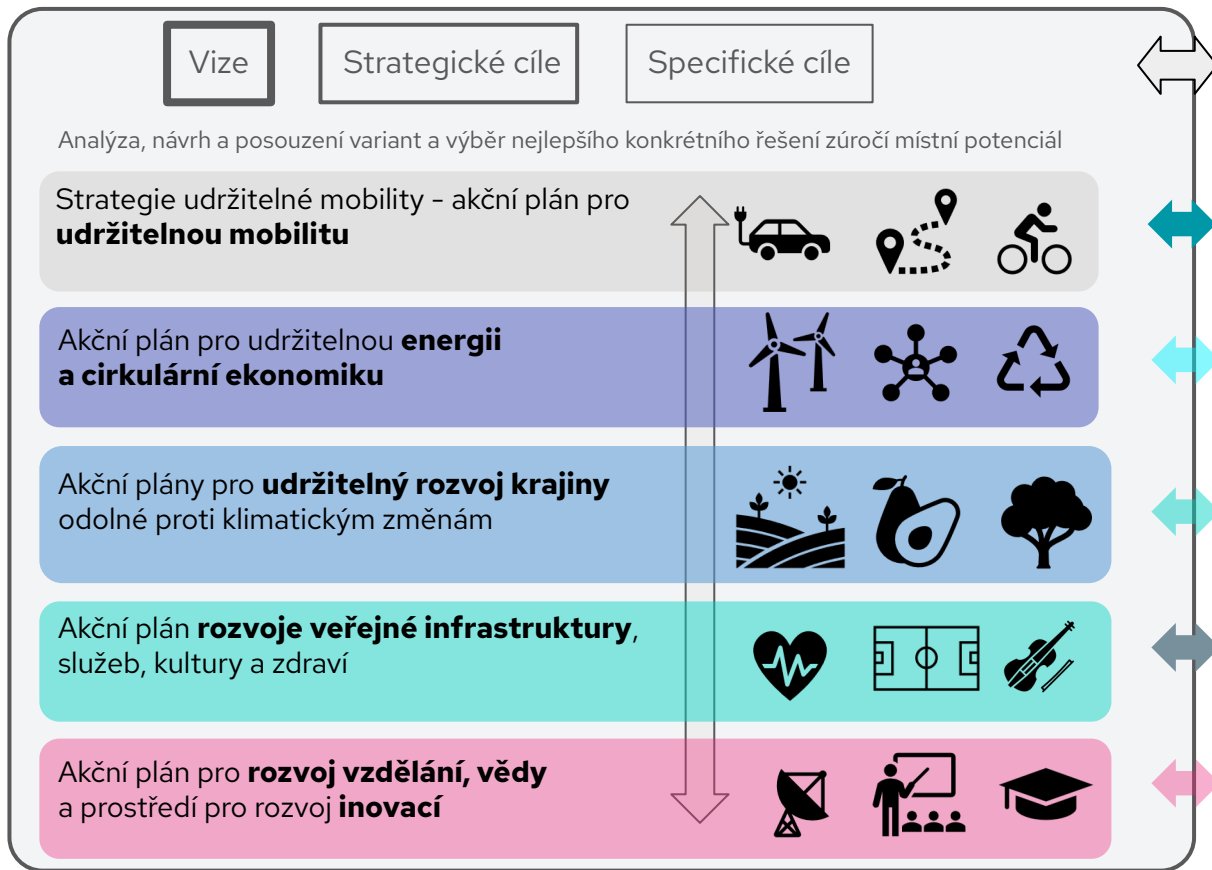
Vize

Strategické cíle

Specifické cíle

Analýza, návrh a posouzení variant a výběr nejlepšího konkrétního řešení zúročí místní potenciál

Strategie udržitelné mobility - akční plán pro **udržitelnou mobilitu**

Akční plán pro udržitelnou **energii a cirkulární ekonomiku**

Akční plány pro **udržitelný rozvoj krajiny** odolné proti klimatickým změnám

Akční plán **rozvoje veřejné infrastruktury**, služeb, kultury a zdraví

Akční plán pro **rozvoj vzdělání, vědy** a prostředí pro rozvoj **inovací**